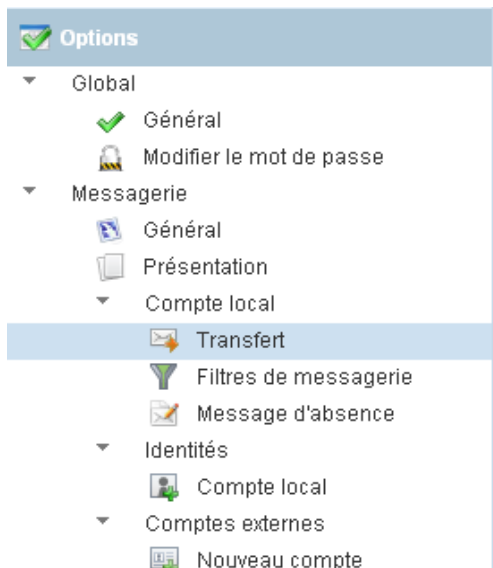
Options

Global

Général

Modifier le mot de passe

Messagerie

Général

Présentation

Compte local

Transfert

Filtres de messagerie

Message d'absence

Identités

Compte local

Comptes externes

Nouveau compte